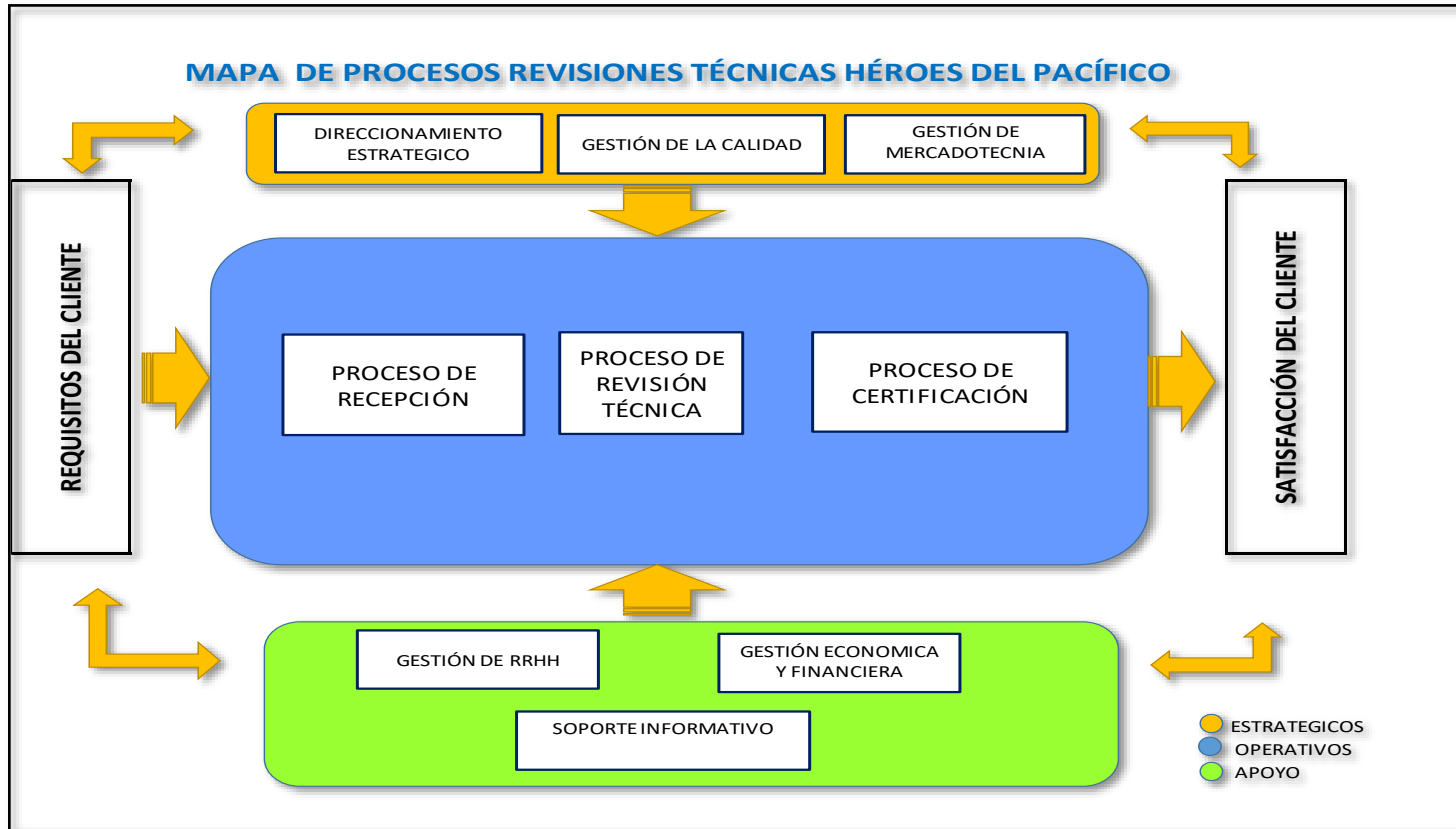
MAPA DE PROCESOS REVISIONES TÉCNICAS HÉROES DEL PACÍFICO

DIRECCIONAMIENTO ESTRATEGICO

GESTIÓN DE LA CALIDAD

GESTIÓN DE MERCADOTECNIA

REQUISITOS DEL CLIENTE

PROCESO DE RECEPCIÓN

PROCESO DE REVISIÓN TÉCNICA

PROCESO DE CERTIFICACIÓN

SATISFACCIÓN DEL CLIENTE

GESTIÓN DE RRHH

GESTIÓN ECONOMICA Y FINANCIERA

SOPORTE INFORMATIVO

ESTRATEGICOS
OPERATIVOS
APOYO